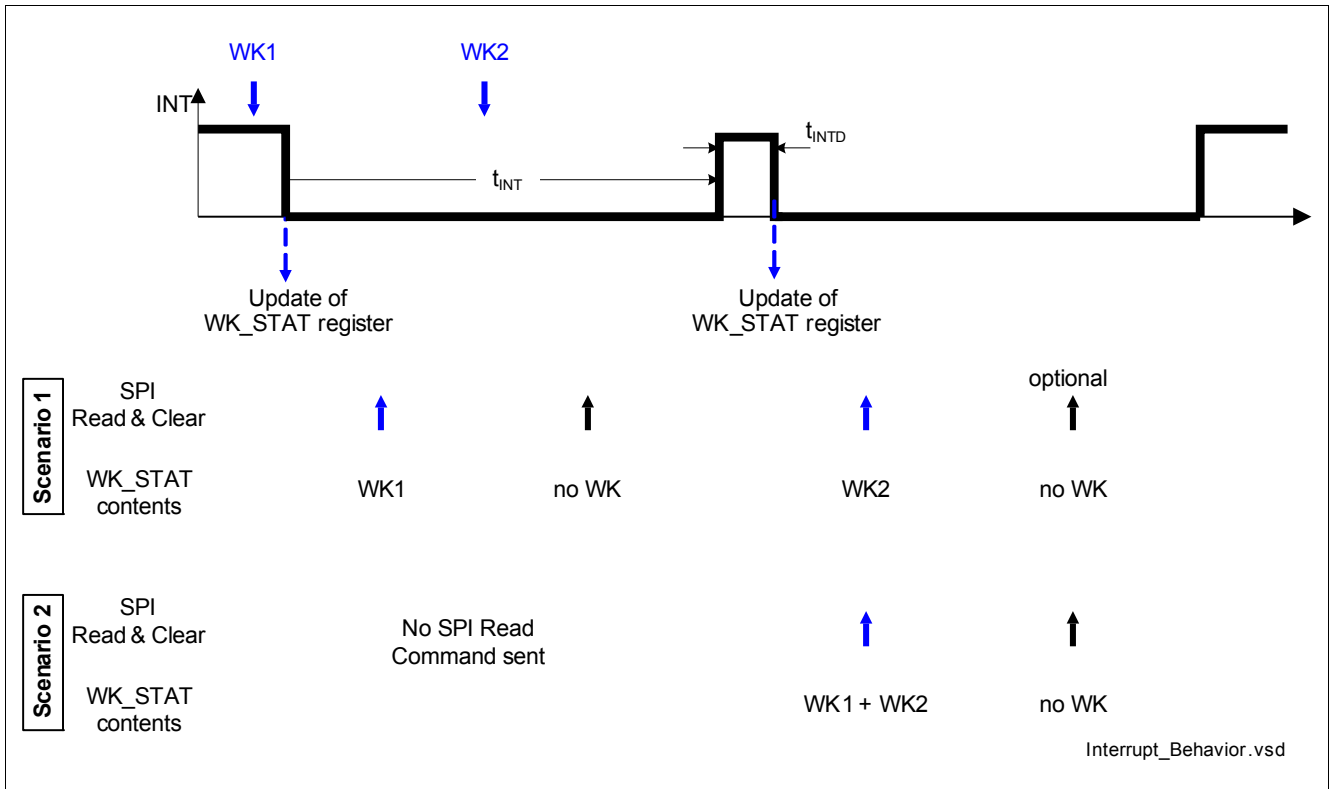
WK1

WK2

INT

$t_{INTD}$

$t_{INT}$

Update of WK_STAT register

Update of WK_STAT register

Scenario 1

SPI Read & Clear

optional

WK_STAT contents

WK1

no WK

WK2

no WK

Scenario 2

SPI Read & Clear

No SPI Read Command sent

WK_STAT contents

WK1 + WK2

no WK

Interrupt_Behavior.vsd